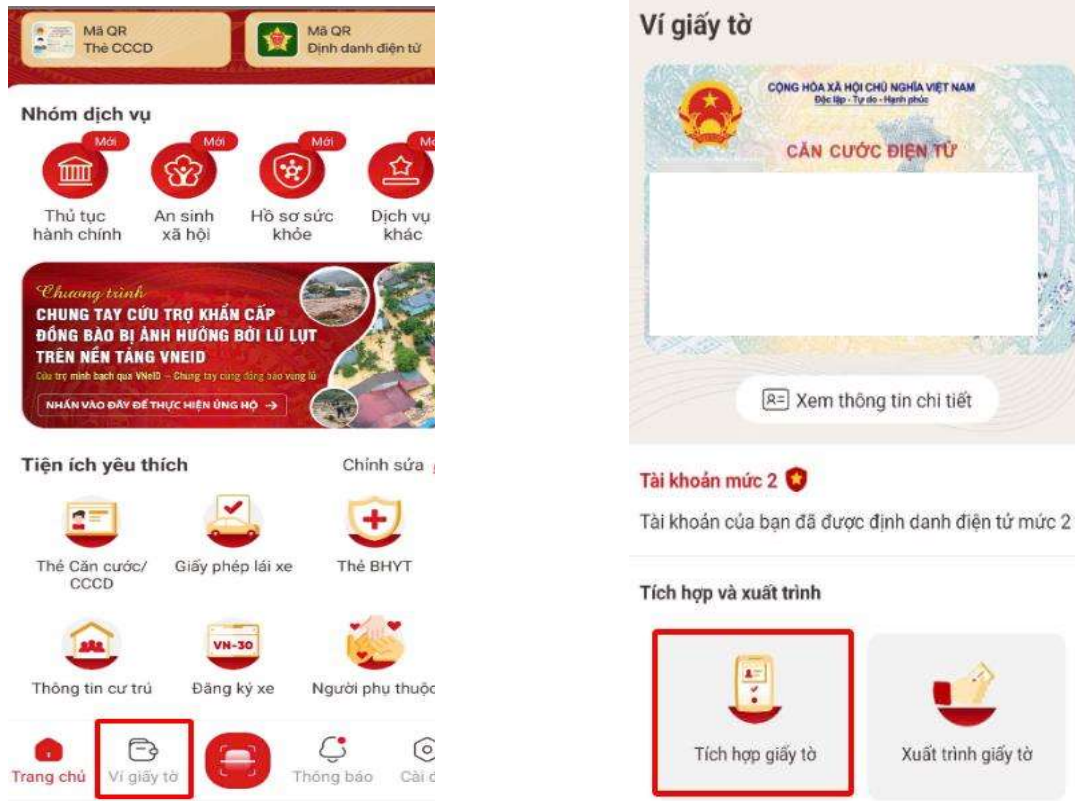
Mã QR
Thẻ CCCD

Mã QR
Định danh điện tử

Nhóm dịch vụ

Mới
Thủ tục hành chính

Mới
An sinh xã hội

Mới
Hồ sơ sức khỏe

Mới
Dịch vụ khác

Chương trình
CHUNG TAY CỨU TRỢ KHẨN CẤP ĐỒNG BÀO BỊ ẢNH HƯỞNG BỞI LŨ LỤT TRÊN NỀN TẢNG VNEID
Cứu trợ minh bạch qua VNeID – Chung tay cùng đồng bào vùng lũ
NHẤN VÀO ĐÂY ĐỂ THỰC HIỆN ỦNG HỘ →

Tiện ích yêu thích
Chỉnh sửa

Thẻ Căn cước/ CCCD
Giấy phép lái xe
Thẻ BHYT

VN-30
Thông tin cư trú
Đăng ký xe
Người phụ thuộc

Trang chủ
Ví giấy tờ
Thông báo
Cài đ

Ví giấy tờ

CỘNG HÒA XÃ HỘI CHỦ NGHĨA VIỆT NAM
Độc lập - Tự do - Hạnh phúc
CĂN CƯỚC ĐIỆN TỬ

Xem thông tin chi tiết

Tài khoản mức 2

Tài khoản của bạn đã được định danh điện tử mức 2

Tích hợp và xuất trình

Tích hợp giấy tờ
Xuất trình giấy tờ